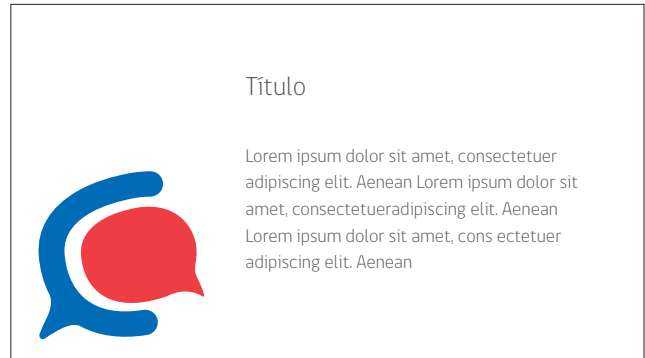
Título

Lorem ipsum dolor sit amet, consectetuer adipiscing elit. Aenean Lorem ipsum dolor sit amet, consectetueradipiscing elit. Aenean Lorem ipsum dolor sit amet, cons ectetuer adipiscing elit. Aenean